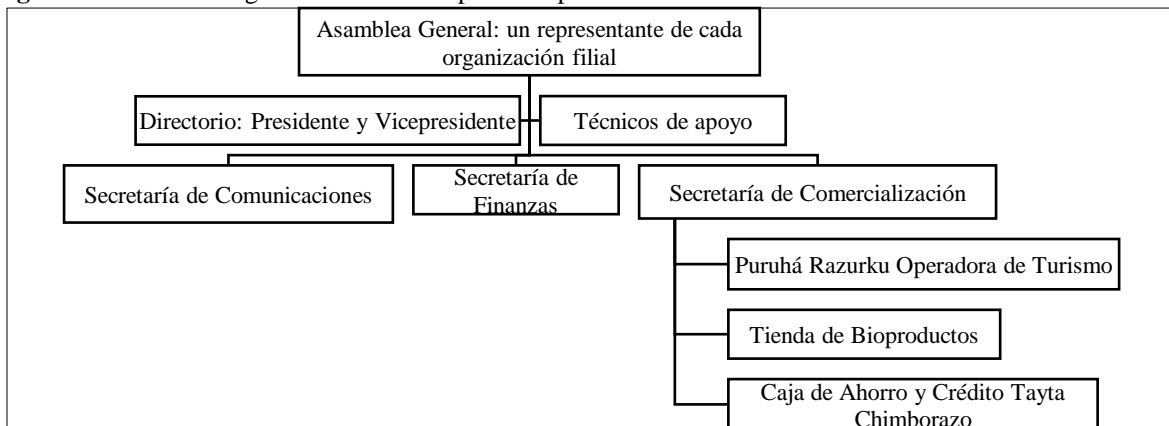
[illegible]

Asamblea General: un representante de cada organización filial

Directorio: Presidente y Vicepresidente

Técnicos de apoyo

Secretaría de Comunicaciones

Secretaría de Finanzas

Secretaría de Comercialización

Puruhá Razurku Operadora de Turismo

Tienda de Bioproductos

Caja de Ahorro y Crédito Tayta Chimborazo